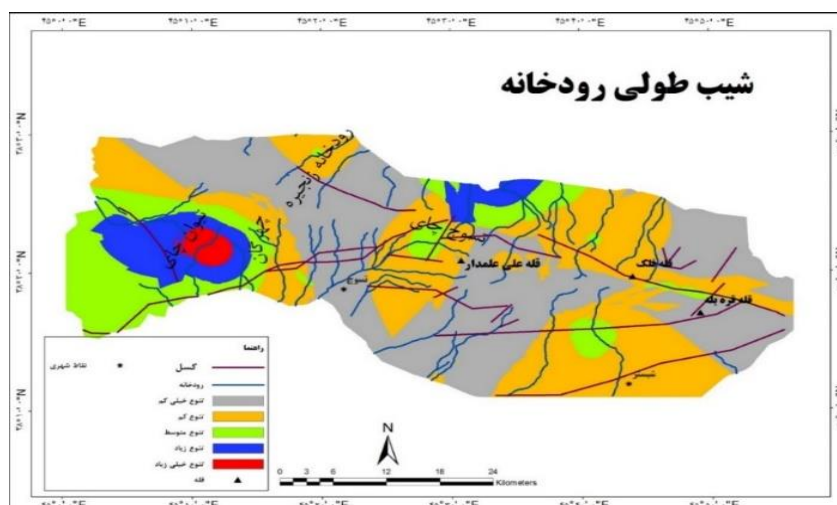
۴۵°۴۰'۰"E ۴۵°۱۰'۰"E ۴۵°۲۰'۰"E ۴۵°۳۰'۰"E ۴۵°۴۰'۰"E ۴۵°۵۰'۰"E

شیب طولی رودخانه

رودخانه زنجیره

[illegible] چای

جهرگان

تسوج چای

قله علی علمدار

تسوج

قله

قله قره تله

شبستر

راهنما

کسل

نقاط شهری

رودخانه

تنوع خیلی کم

تنوع کم

تنوع متوسط

تنوع زیاد

تنوع خیلی زیاد

قله

N

0 3 6 12 18 24 Kilometers

N°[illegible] N°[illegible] N°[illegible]

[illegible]E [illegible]E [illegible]E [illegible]E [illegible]E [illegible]E